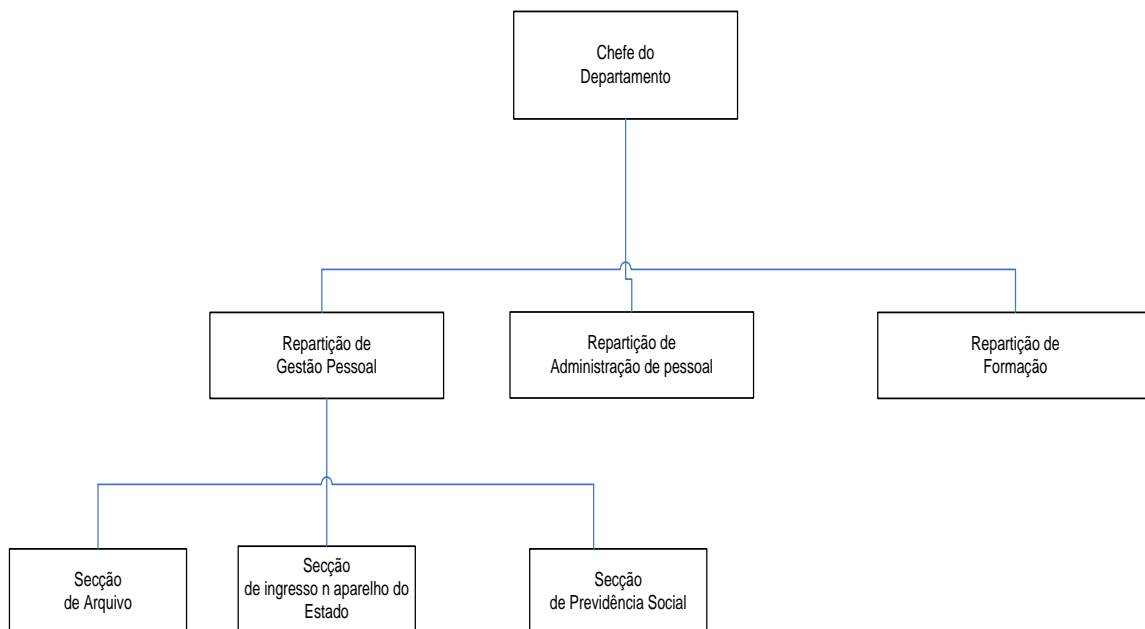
Chefe do Departamento

Repartição de Gestão Pessoal

Repartição de Administração de pessoal

Repartição de Formação

Secção de Arquivo

Secção de ingresso n aparelho do Estado

Secção de Previdência Social